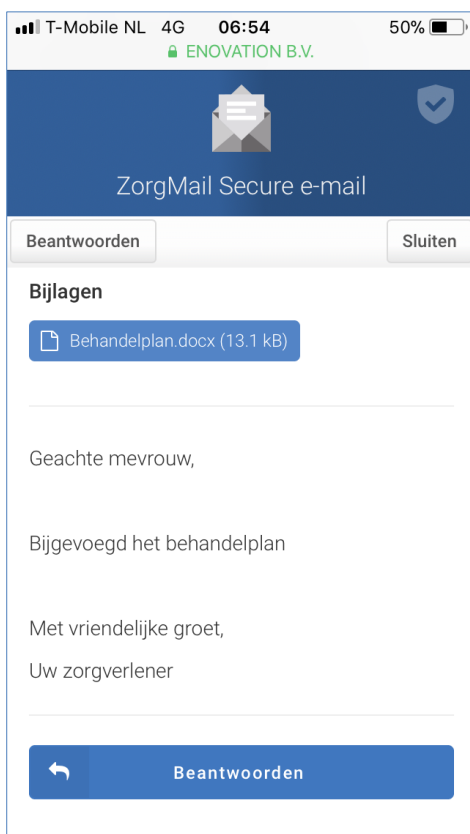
T-Mobile NL 4G 06:54 50%
ENOVATION B.V.

ZorgMail Secure e-mail

Beantwoorden

Sluiten

Bijlagen

Behandelplan.docx (13.1 kB)

Geachte mevrouw,

Bijgevoegd het behandelplan

Met vriendelijke groet,
Uw zorgverlener

Beantwoorden